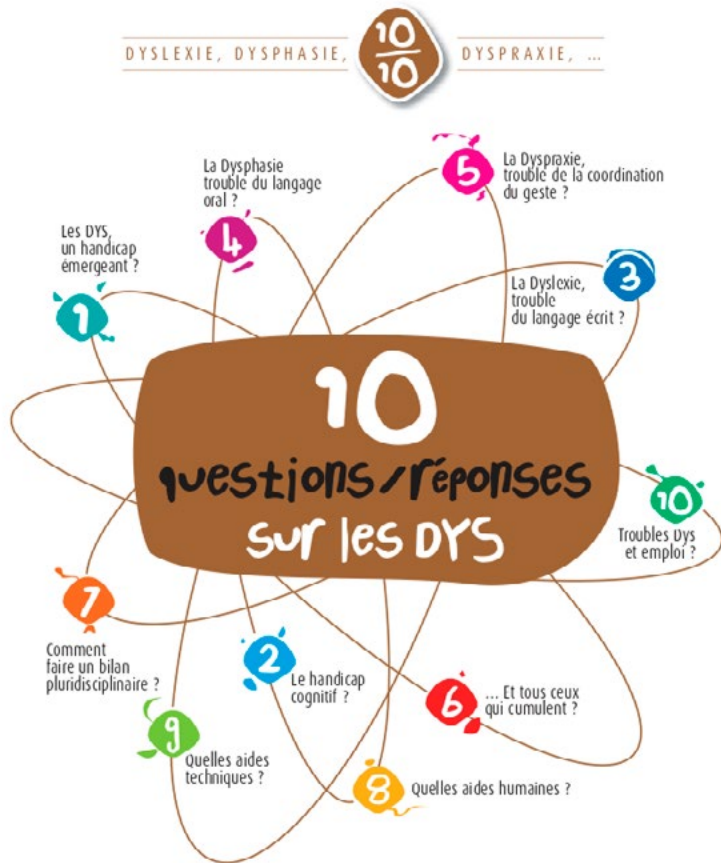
DYSLEXIE, DYSPHASIE, $\frac{10}{10}$ DYSPRAXIE, ...

5 La Dyspraxie, trouble de la coordination du geste ?

4 La Dysphasie trouble du langage oral ?

3 La Dyslexie, trouble du langage écrit ?

1 Les DYS, un handicap émergeant ?

10 questions/réponses sur les DYS

10 Troubles Dys et emploi ?

7 Comment faire un bilan pluridisciplinaire ?

2 Le handicap cognitif ?

6 ... Et tous ceux qui cumulent ?

9 Quelles aides techniques ?

8 Quelles aides humaines ?